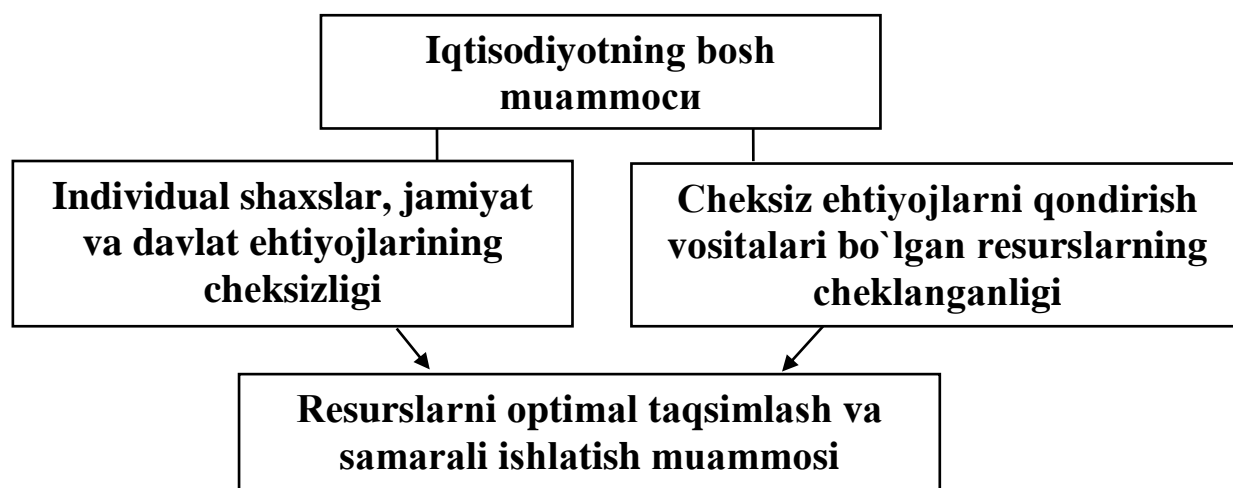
Iqtisodiyotning bosh muammocи

Individual shaxslar, jamiyat va davlat ehtiyojlarining cheksizligi

Cheksiz ehtiyojlarni qondirish vositalari bo`lgan resurslarning cheklanganligi

Resurslarni optimal taqsimlash va samarali ishlatish muammosi